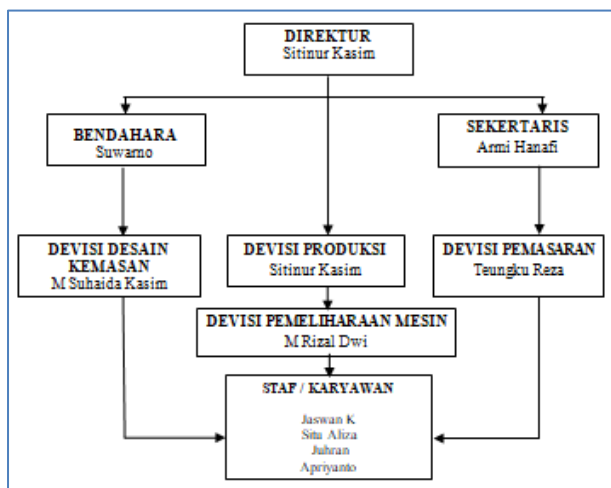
DIREKTUR
Sitinur Kasim

BENDAHARA
Suwarno

SEKERTARIS
Armi Hanafi

DEVISI DESAIN KEMASAN
M Suhaida Kasim

DEVISI PRODUKSI
Sitinur Kasim

DEVISI PEMASARAN
Teungku Reza

DEVISI PEMELIHARAAN MESIN
M Rizal Dwi

STAP / KARYAWAN
Jaswan K
Siti Aliza
Juhran
Apriyanto